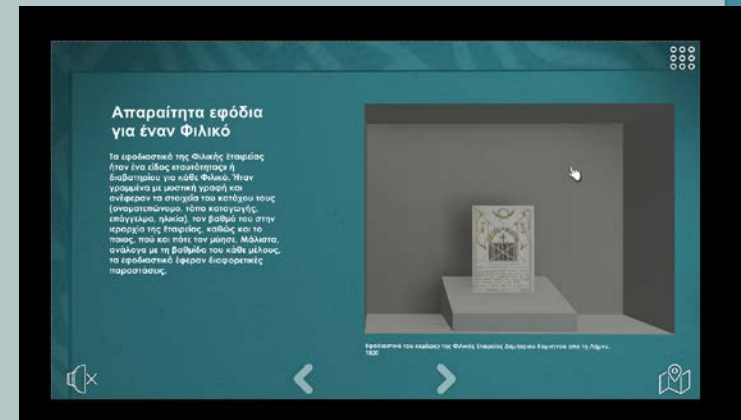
Απαραίτητα εφόδια για έναν Φιλικό

Τα εφοδιαστικά της Φιλικής Εταιρείας ήταν ένα είδος ταυτότητας ή διαβατηρίου για κάθε Φιλικό. Ήταν γραμμένα με μυστική γραφή και ανέφεραν τα στοιχεία του κατόχου τους (ονοματεπώνυμο, τόπο καταγωγής, επάγγελμα, ηλικία), τον βαθμό του στην ιεραρχία της Εταιρείας, καθώς και το ποιος, πού και πότε τον μύησε. Μάλιστα, ανάλογα με τη βαθμίδα του κάθε μέλους, τα εφοδιαστικά έφεραν διαφορετικές παραστάσεις.

Εφοδιαστικό του ιερέα της Φιλικής Εταιρείας Δημητρίου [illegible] από τη Λήμνο, 1820